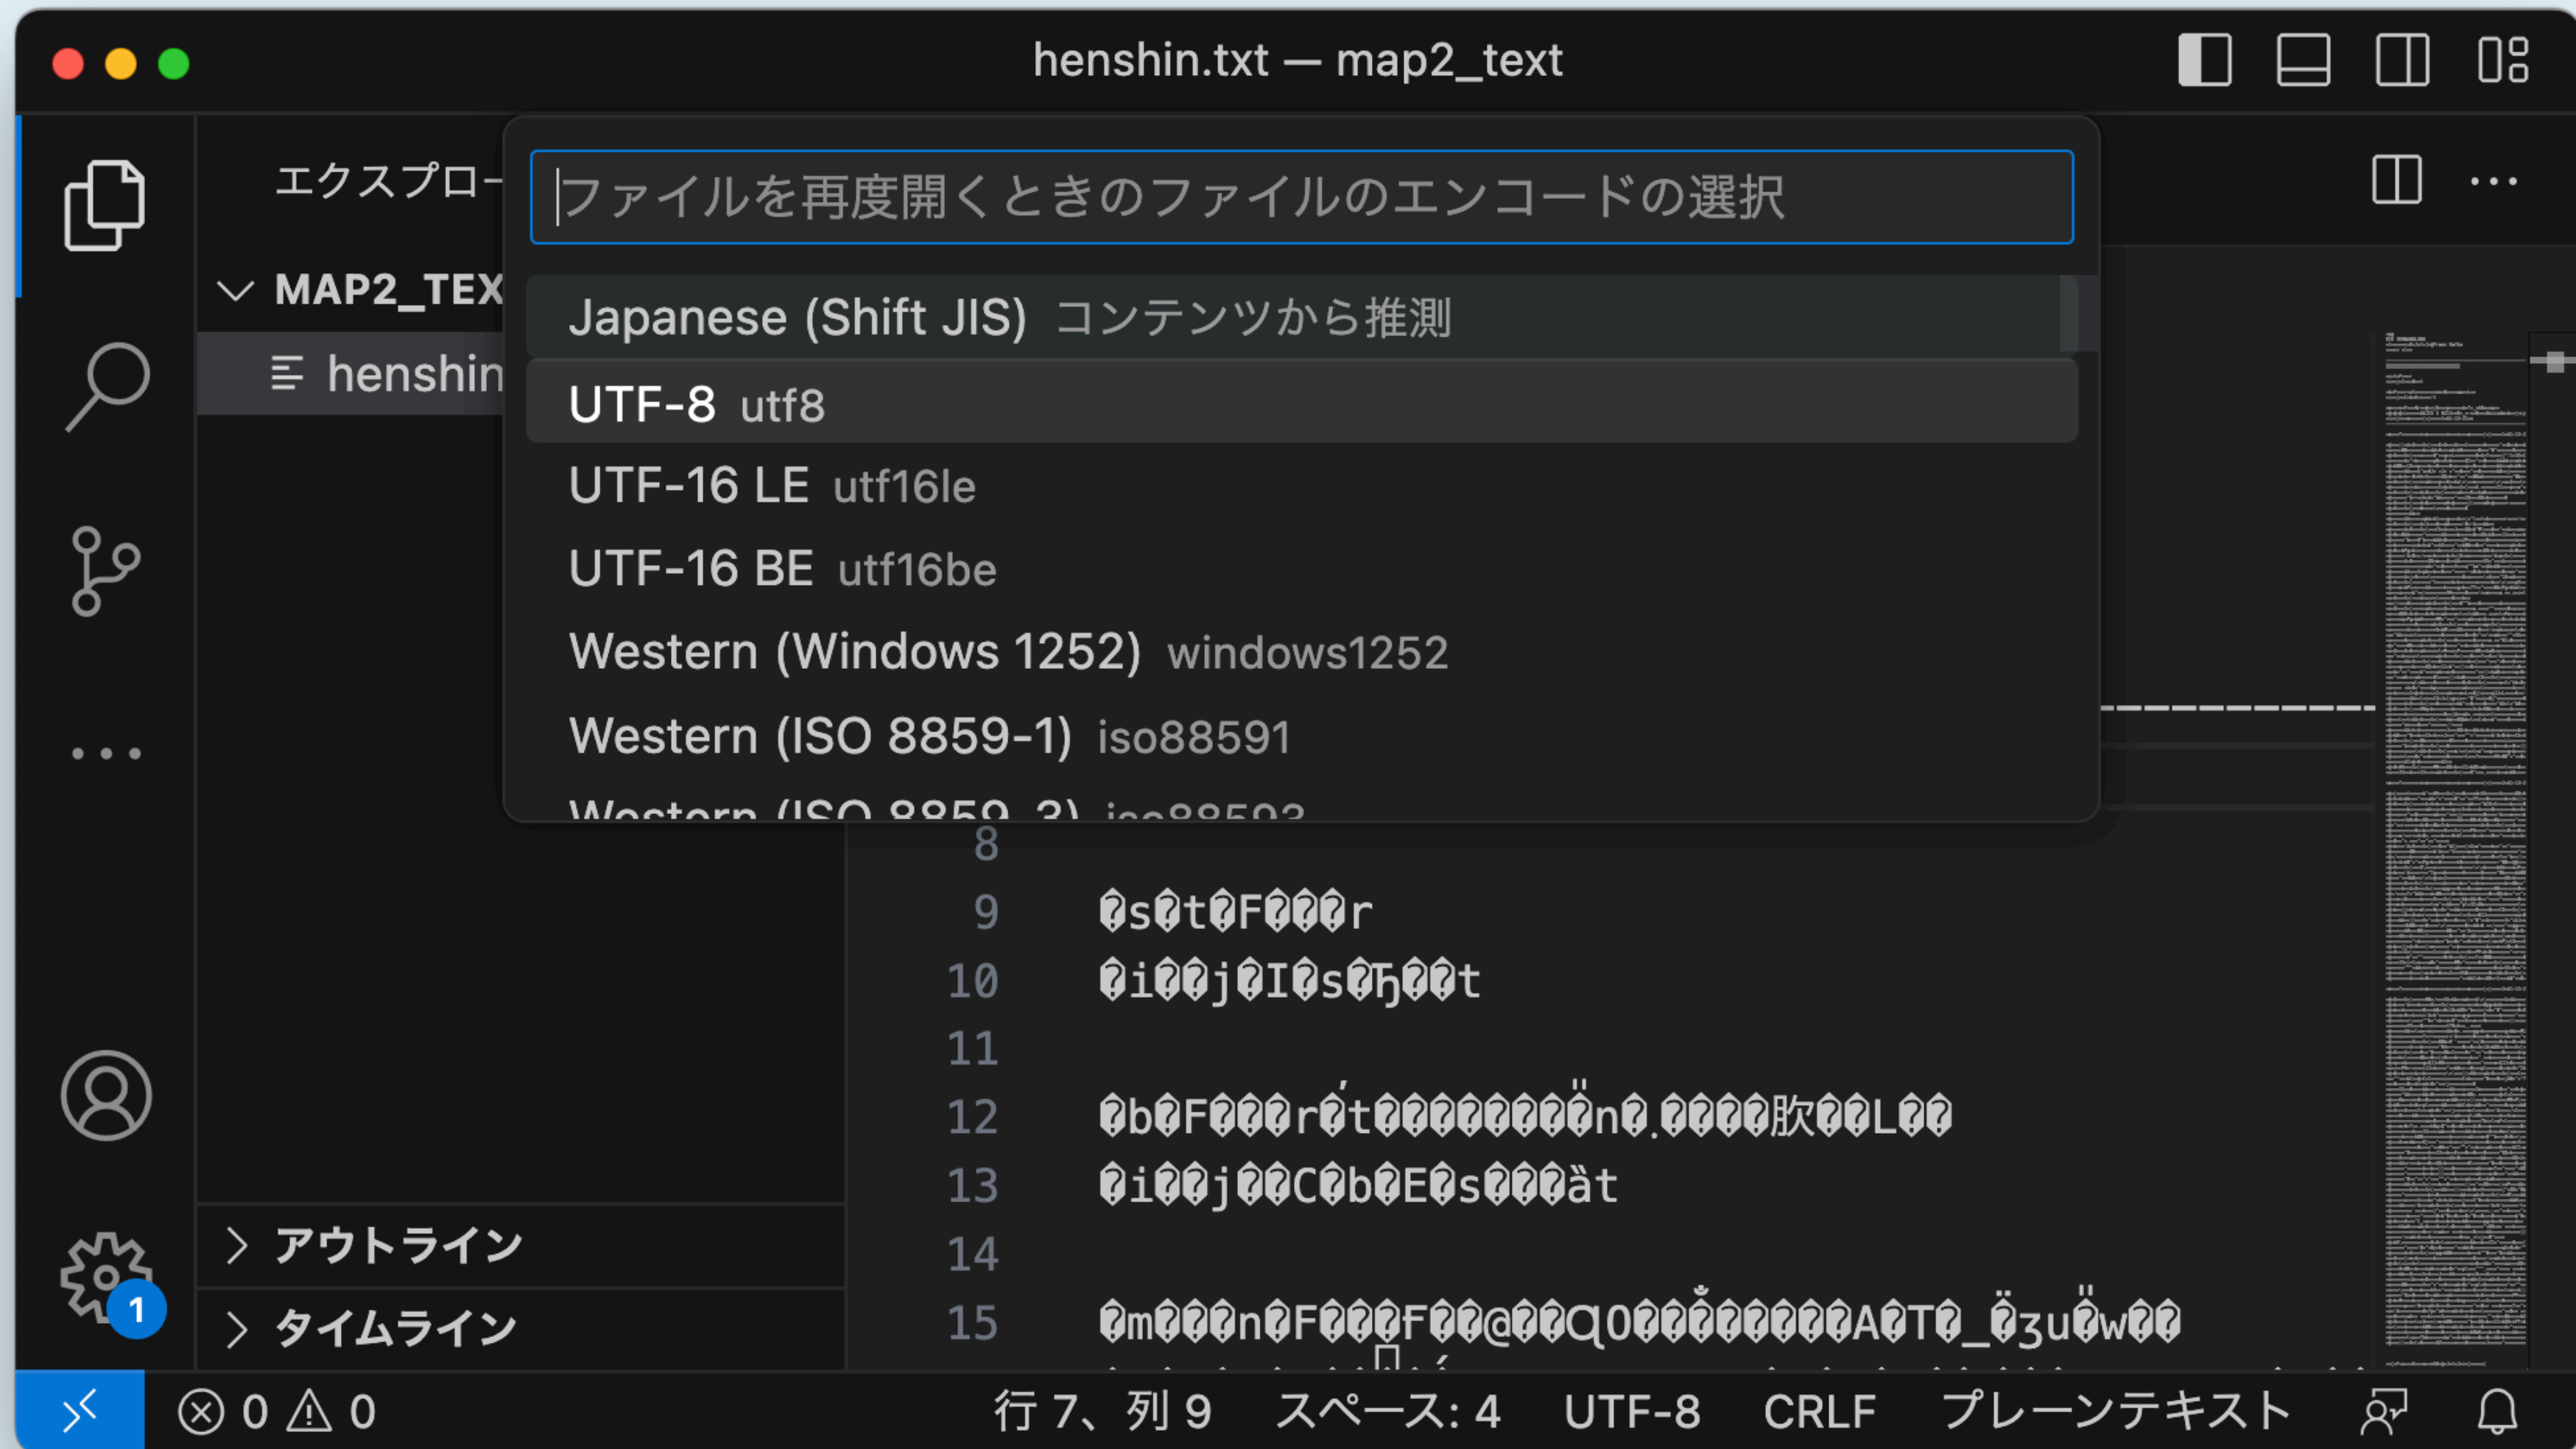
henshin.txt — map2_text

エクスプロー

MAP2_TEX

henshin

ファイルを再度開くときのファイルのエンコードの選択

Japanese (Shift JIS) コンテンツから推測

UTF-8 utf8

UTF-16 LE utf16le

UTF-16 BE utf16be

Western (Windows 1252) windows1252

Western (ISO 8859-1) iso88591

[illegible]

8

9 �s�t�F���r

10 �i��j�I�s�ђ��t

11

12 �b�F���r�t��������n�.����肞��L��

13 �i��j��C�b�E�s���ät

14

15 �m���n�F���F��@��Q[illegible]

アウトライン

タイムライン

1

0 0

行 7、列 9 スペース: 4 UTF-8 CRLF プレーンテキスト